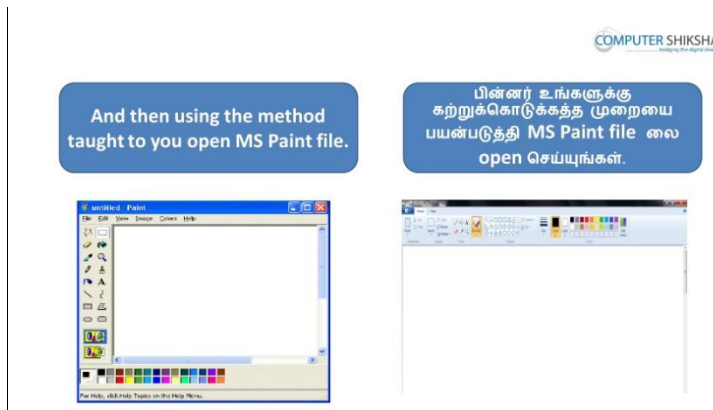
COMPUTER SHIKSHA
bridging the digital divide

And then using the method taught to you open MS Paint file.

பின்னர் உங்களுக்கு கற்றுக்கொடுக்கத்த முறையை பயன்படுத்தி MS Paint file லை open செய்யுங்கள்.

untitled - Paint
File Edit View Image Colors Help

For Help, click Help Topics on the Help Menu.